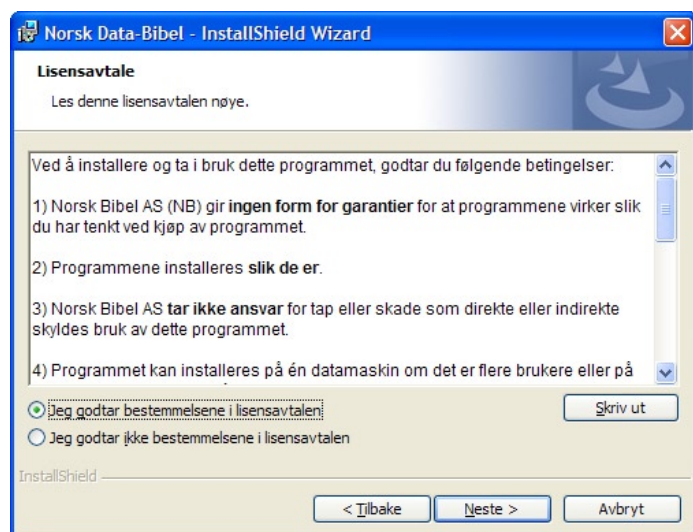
Norsk Data-Bibel - InstallShield Wizard

Lisensavtale

Les denne lisensavtalen nøye.

Ved å installere og ta i bruk dette programmet, godtar du følgende betingelser:

1) Norsk Bibel AS (NB) gir **ingen form for garantier** for at programmene virker slik du har tenkt ved kjøp av programmet.

2) Programmene installeres **slik de er**.

3) Norsk Bibel AS **tar ikke ansvar** for tap eller skade som direkte eller indirekte skyldes bruk av dette programmet.

4) Programmet kan installeres på én datamaskin om det er flere brukere eller på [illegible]

Jeg godtar bestemmelsene i lisensavtalen

Jeg godtar ikke bestemmelsene i lisensavtalen

Skriv ut

InstallShield

< Tilbake

Neste >

Avbryt